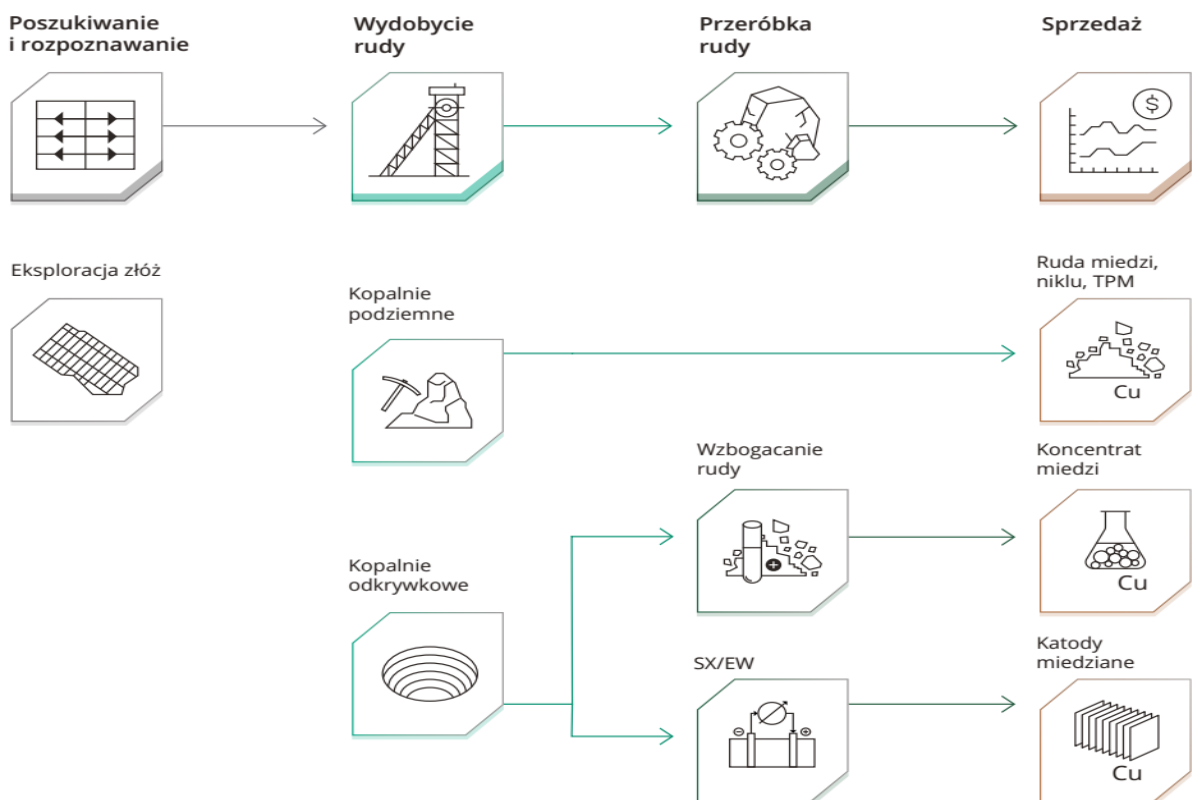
Poszukiwanie i rozpoznawanie

Wydobycie rudy

Przeróbka rudy

Sprzedaż

$

Eksploracja złóż

Kopalnie podziemne

Ruda miedzi, niklu, TPM

Cu

Wzbogacanie rudy

Koncentrat miedzi

Cu

Kopalnie odkrywkowe

SX/EW

Katody miedziane

Cu